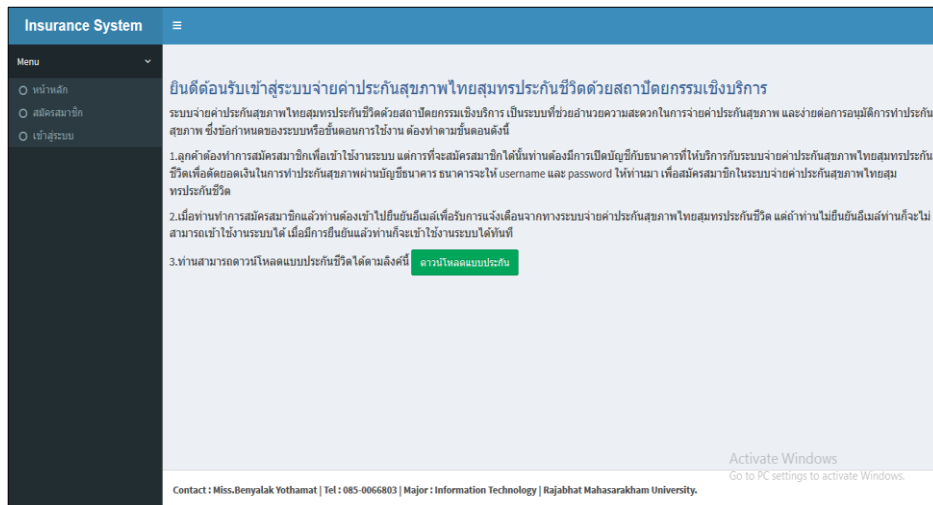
Insurance System
≡

Menu

หน้าหลัก
สมัครสมาชิก
เข้าสู่ระบบ

ยินดีต้อนรับเข้าสู่ระบบจ่ายค่าประกันสุขภาพไทยสุมทรประกันชีวิตด้วยสถาปัตยกรรมเชิงบริการ

ระบบจ่ายค่าประกันสุขภาพไทยสุมทรประกันชีวิตด้วยสถาปัตยกรรมเชิงบริการ เป็นระบบที่ช่วยอำนวยความสะดวกในการจ่ายค่าประกันสุขภาพ และง่ายต่อการอนุมัติการทำประกันสุขภาพ ซึ่งข้อกำหนดของระบบหรือขั้นตอนการใช้งาน ต้องทำตามขั้นตอนดังนี้

1.ลูกค้าต้องทำการสมัครสมาชิกเพื่อเข้าใช้งานระบบ แต่การที่จะสมัครสมาชิกได้นั้นท่านต้องมีการเปิดบัญชีกับธนาคารที่ให้บริการกับระบบจ่ายค่าประกันสุขภาพไทยสุมทรประกันชีวิตเพื่อตัดยอดเงินในการทำประกันสุขภาพผ่านบัญชีธนาคาร ธนาคารจะให้ username และ password ให้ท่านมา เพื่อสมัครสมาชิกในระบบจ่ายค่าประกันสุขภาพไทยสุมทรประกันชีวิต

2.เมื่อท่านทำการสมัครสมาชิกแล้วท่านต้องเข้าไปยืนยันอีเมล์เพื่อรับการแจ้งเตือนจากทางระบบจ่ายค่าประกันสุขภาพไทยสุมทรประกันชีวิต แต่ถ้าท่านไม่ยืนยันอีเมล์ท่านก็จะไม่สามารถเข้าใช้งานระบบได้ เมื่อมีการยืนยันแล้วท่านก็จะเข้าใช้งานระบบได้ทันที

3.ท่านสามารถดาวน์โหลดแบบประกันชีวิตได้ตามลิงค์นี้ ดาวน์โหลดแบบประกัน

Activate Windows
Go to PC settings to activate Windows.

Contact : Miss.Benyalak Yothamat | Tel : 085-0066803 | Major : Information Technology | Rajabhat Mahasarakham University.